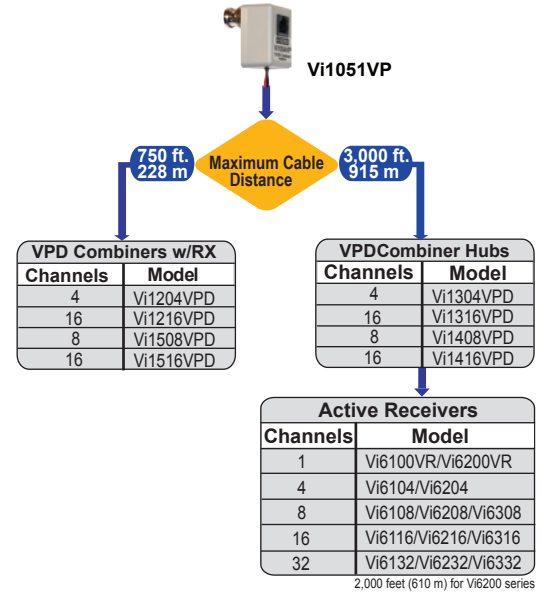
Vi1051VP

750 ft.
228 m

Maximum Cable Distance

3,000 ft.
915 m

VPD Combiners w/RX

| Channels | Model |
|---|---|
| 4 | Vi1204VPD |
| 16 | Vi1216VPD |
| 8 | Vi1508VPD |
| 16 | Vi1516VPD |

VPDCombiner Hubs

| Channels | Model |
|---|---|
| 4 | Vi1304VPD |
| 16 | Vi1316VPD |
| 8 | Vi1408VPD |
| 16 | Vi1416VPD |

Active Receivers

| Channels | Model |
|---|---|
| 1 | Vi6100VR/Vi6200VR |
| 4 | Vi6104/Vi6204 |
| 8 | Vi6108/Vi6208/Vi6308 |
| 16 | Vi6116/Vi6216/Vi6316 |
| 32 | Vi6132/Vi6232/Vi6332 |

2,000 feet (610 m) for Vi6200 series